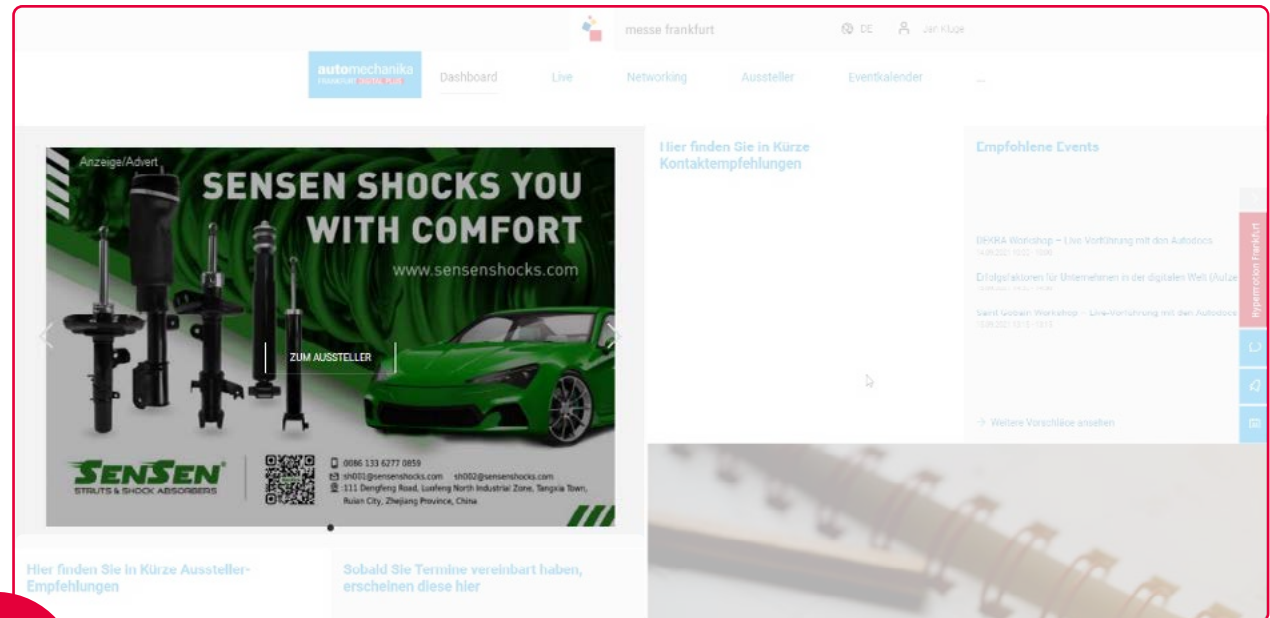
messe frankfurt

DE Jan Kluge

automechanika FRANKFURT DIGITAL PLUS

Dashboard Live Networking Aussteller Eventkalender ...

Anzeige/Advert

SENSEN SHOCKS YOU WITH COMFORT

www.sensenshocks.com

ZUM AUSSTELLER

SENSEN® STRUTS & SHOCK ABSORBERS

0086 133 6277 0859

sh001@sensenshocks.com sh002@sensenshocks.com

111 Dengfeng Road, Luofeng North Industrial Zone, Tangxia Town, Ruian City, Zhejiang Province, China

Hier finden Sie in Kürze Kontaktempfehlungen

Empfohlene Events

DEKRA Workshop – Live Vorführung mit den Autodocs

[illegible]

Erfolgsfaktoren für Unternehmen in der digitalen Welt (Autze

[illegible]

Saint Gobain Workshop – Live-Vorführung mit den Autodocs

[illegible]

Weitere Vorschläge ansehen

Hypermotion Frankfurt

Hier finden Sie in Kürze Aussteller-Empfehlungen

Sobald Sie Termine vereinbart haben, erscheinen diese hier